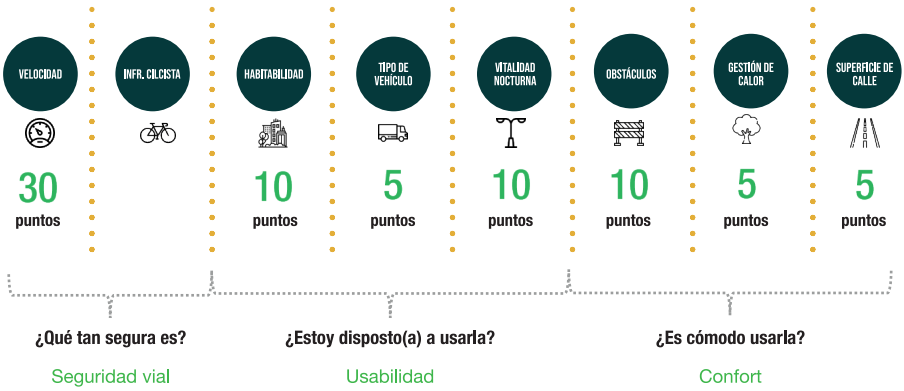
VELOCIDAD

30
puntos

INFR. CILCISTA

HABITABILIDAD

10
puntos

TIPO DE VEHÍCULO

5
puntos

VITALIDAD NOCTURNA

10
puntos

OBSTÁCULOS

10
puntos

GESTIÓN DE CALOR

5
puntos

SUPERFICIE DE CALLE

5
puntos

¿Qué tan segura es?

Seguridad vial

¿Estoy disposto(a) a usarla?

Usabilidad

¿Es cómodo usarla?

Confort